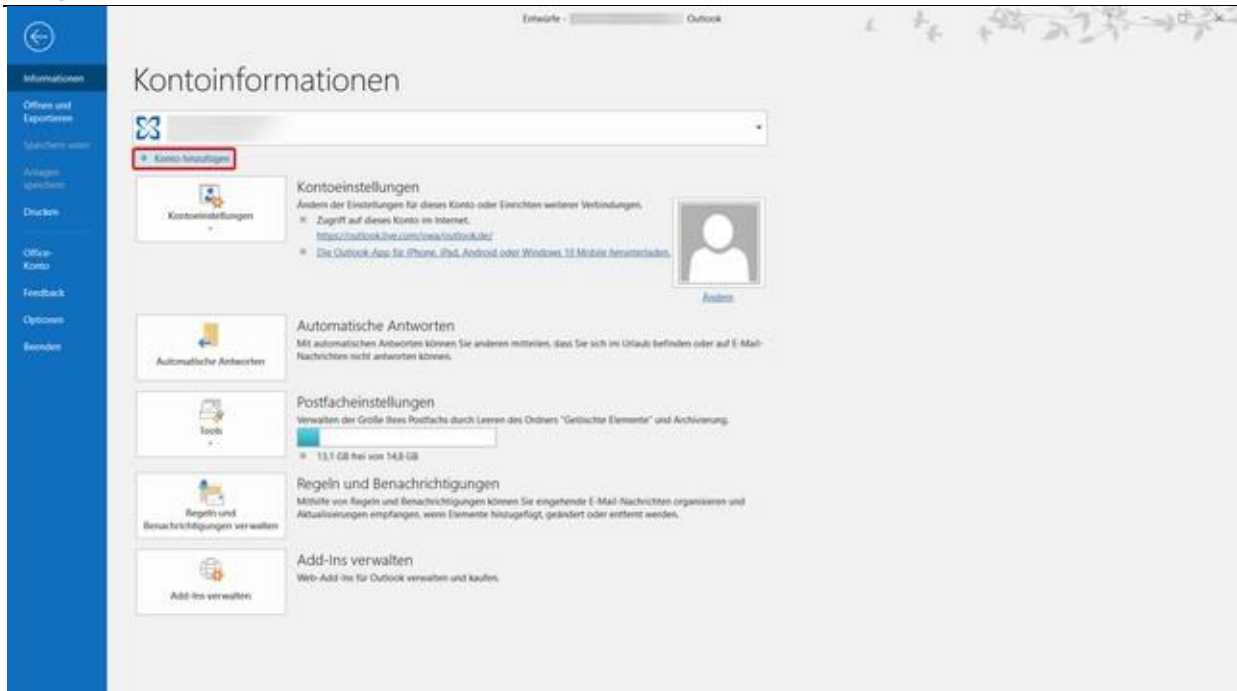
Entwürfe - Outlook

Informationen

Öffnen und Exportieren

Speichern unter

Anlagen speichern

Drucken

Office-Konto

Feedback

Optionen

Beenden

Kontoinformationen

+ Konto hinzufügen

Kontoeinstellungen

Kontoeinstellungen

Ändern der Einstellungen für dieses Konto oder Einrichten weiterer Verbindungen.

Zugriff auf dieses Konto im Internet.

https://outlook.live.com/owa/outlook.de/

Die Outlook App für iPhone, iPad, Android oder Windows 10 Mobile herunterladen.

Ändern

Automatische Antworten

Automatische Antworten

Mit automatischen Antworten können Sie anderen mitteilen, dass Sie sich im Urlaub befinden oder auf E-Mail-Nachrichten nicht antworten können.

Tools

Postfacheinstellungen

Verwalten der Größe Ihres Postfachs durch Leeren des Ordners "Gelöschte Elemente" und Archivierung.

13,1 GB frei von 14,8 GB

Regeln und Benachrichtigungen verwalten

Regeln und Benachrichtigungen

Mithilfe von Regeln und Benachrichtigungen können Sie eingehende E-Mail-Nachrichten organisieren und Aktualisierungen empfangen, wenn Elemente hinzugefügt, geändert oder entfernt werden.

Add-Ins verwalten

Add-Ins verwalten

Web-Add-Ins für Outlook verwalten und kaufen.